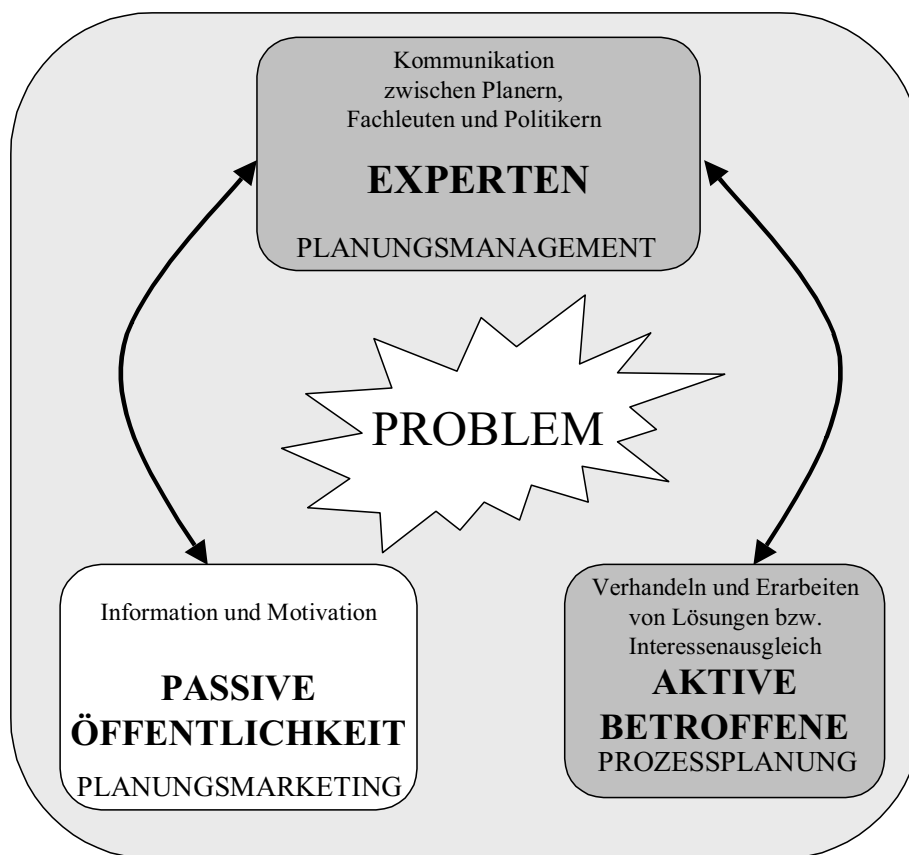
Kommunikation zwischen Planern, Fachleuten und Politikern

EXPERTEN

PLANUNGSMANAGEMENT

PROBLEM

Information und Motivation

PASSIVE ÖFFENTLICHKEIT

PLANUNGSMARKETING

Verhandeln und Erarbeiten von Lösungen bzw. Interessenausgleich

AKTIVE BETROFFENE

PROZESSPLANUNG